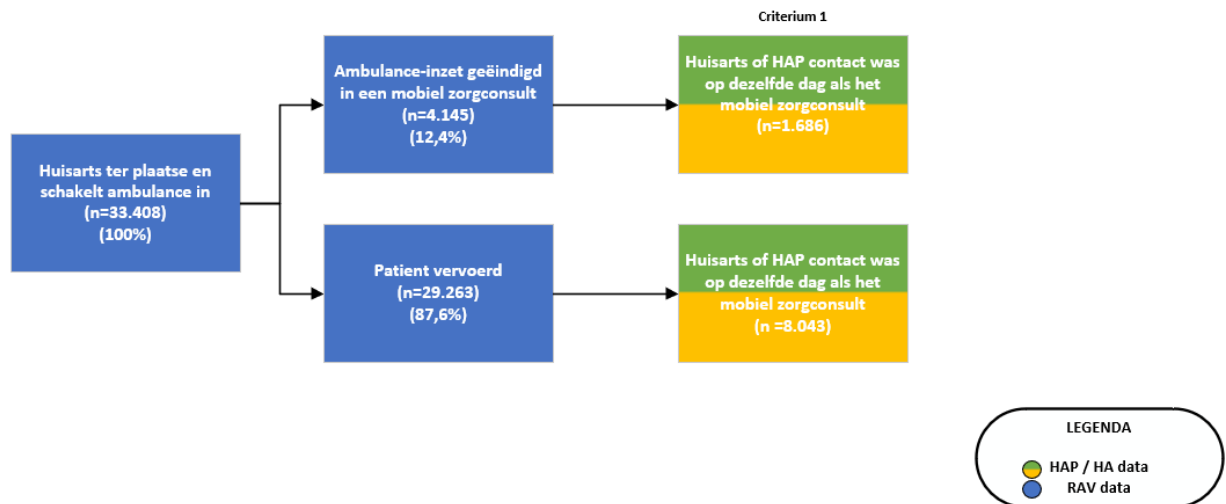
Criterium 1

Huisarts ter plaatse en schakelt ambulance in
(n=33.408)
(100%)

Ambulance-inzet geëindigd in een mobiel zorgconsult
(n=4.145)
(12,4%)

Huisarts of HAP contact was op dezelfde dag als het mobiel zorgconsult
(n=1.686)

Patient vervoerd
(n=29.263)
(87,6%)

Huisarts of HAP contact was op dezelfde dag als het mobiel zorgconsult
(n =8.043)

LEGENDA
HAP / HA data
RAV data